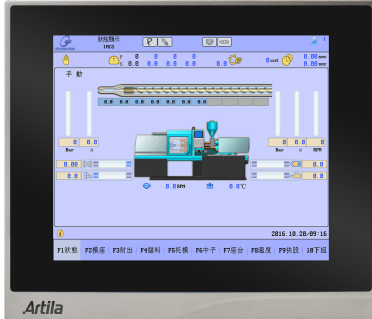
狀態顯示
1923

手 動

0.0
0.0
0.0
0.0
0.0
0.0
0.0
0.0
0.0
0.0
0.0
0.0
0.0
0.0

Bar
%
Bar
%
RPM

0.0RPM
0.0℃

2016.10.28-09:16

F1狀態
F2模座
F3射出
F4儲料
F5托模
F6中子
F7座台
F8溫度
F9快設
10下頁

Artila